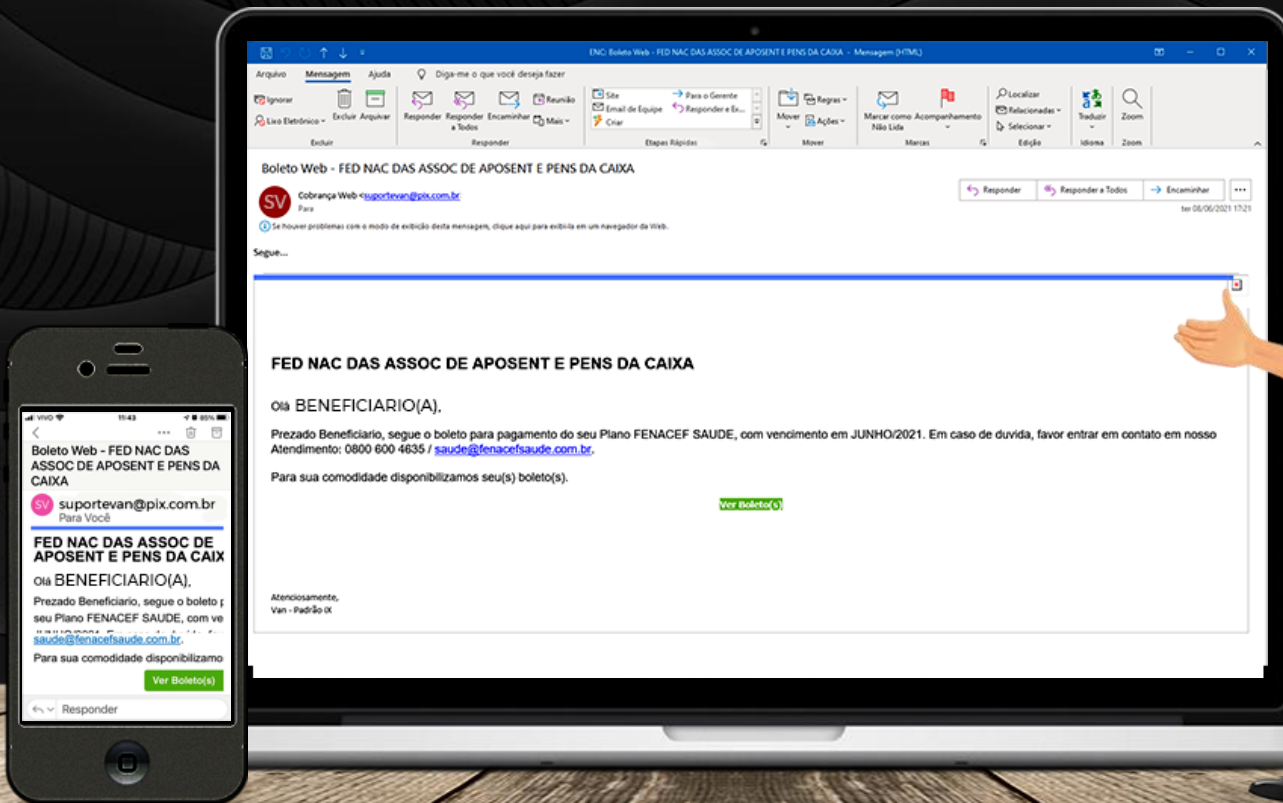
ENC: Boleto Web - FED NAC DAS ASSOC DE APOSENT E PENS DA CAIXA - Mensagem (HTML)

Arquivo Mensagem Ajuda Diga-me o que você deseja fazer

Ignorar Lixo Eletrônico Excluir Arquivar Excluir
Responder Responder a Todos Encaminhar Reunião Mais Responder
Site Email de Equipe Criar Para o Gerente Responder e Ex... Etapas Rápidas
Mover Regras Ações Mover
Marcar como Não Lida Acompanhamento Marcas
Localizar Relacionadas Selecionar Edição
Traduzir Idioma
Zoom Zoom

Boleto Web - FED NAC DAS ASSOC DE APOSENT E PENS DA CAIXA

SV Cobrança Web <suportevan@pix.com.br>
Para

Responder Responder a Todos Encaminhar ...
ter 08/06/2021 17:21

Se houver problemas com o modo de exibição desta mensagem, clique aqui para exibi-la em um navegador da Web.

Segue...

FED NAC DAS ASSOC DE APOSENT E PENS DA CAIXA

Olá BENEFICIARIO(A),

Prezado Beneficiario, segue o boleto para pagamento do seu Plano FENACEF SAUDE, com vencimento em JUNHO/2021. Em caso de duvida, favor entrar em contato em nosso Atendimento: 0800 600 4635 / saude@fenacefsaude.com.br,

Para sua comodidade disponibilizamos seu(s) boleto(s).

Ver Boleto(s)

Atenciosamente,
Van - Padrão IX

VIVO 11:43 85%
Boleto Web - FED NAC DAS ASSOC DE APOSENT E PENS DA CAIXA
SV suportevan@pix.com.br
Para Você
FED NAC DAS ASSOC DE APOSENT E PENS DA CAIX
Olá BENEFICIARIO(A),
Prezado Beneficiario, segue o boleto p seu Plano FENACEF SAUDE, com ve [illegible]
saude@fenacefsaude.com.br,
Para sua comodidade disponibilizamo
Ver Boleto(s)
Responder